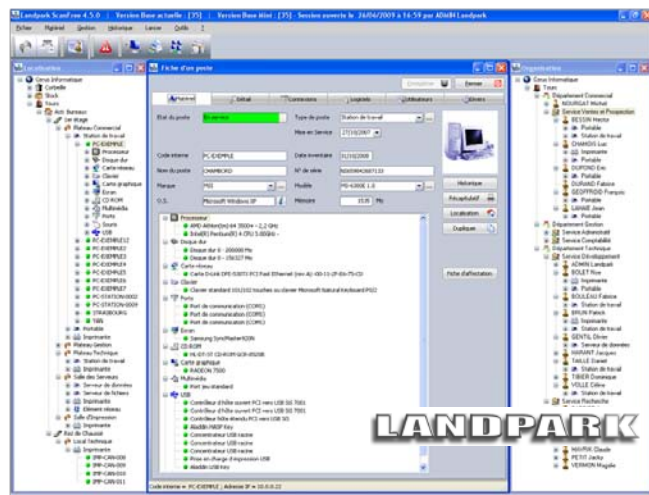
Landpark ScanFree 4.5.0 | Version Base actuelle : [35] | Version Base Mini : [35] - Session ouverte le 26/04/2009 à 16:59 par ADMIN Landpark

Fichier Matériel Gestion Historique Lancer Outils ?

Localisation

Fiche d'un poste

Organigramme

Enregistrer Fermer

Matériel Détail Connexions Logiciels Utilisateurs Divers

Etat du poste En service
Type de poste Station de travail
Mise en Service 27/10/2007
Code interne PC-EXEMPLE
Date inventaire 01/10/2008
Nom du poste CHAMBORD
N° de série N000904007133
Marque HID
Modèle HD-63000 1.0
O.S. Microsoft Windows XP
Mémoire 1535 Mo

Historique
Récapitulatif
Localisation
Dupliquer
Fiche d'affectation

Processeur
AMD Athlon(tm) 64 3500+ ~ 2,2 GHz
Intel(R) Pentium(R) 4 CPU 3.00GHz
Disque dur
Disque dur 0 - 200000 Mo
Disque dur 0 - 156327 Mo
Carte réseau
Carte D-Link DFE-530TX PCI Fast Ethernet
Clavier
Clavier standard 101/102 touches ou clavier Microsoft Natural Keyboard PS/2
Ports
Port de communication (COM1)
Port de communication (COM2)
Port de communication (COM3)
Port de communication (COM4)
Ecran
Samsung SyncMaster 920N
CD-ROM
Carte graphique
RADEON 7500
Multimédia
Port jeu standard
USB
Contrôleur d'hôte ouvert PCI vers USB
Contrôleur d'hôte ouvert PCI vers USB
Contrôleur hôte étendu PCI vers USB
Concentrateur USB racine
Concentrateur USB racine
Concentrateur USB racine
Prise en charge d'impression USB

Code interne = PC-EXEMPLE | Adresse IP =

Parc Informatique
Corbeille
Stock
Tours
Aile Bureaux
1er étage
Plateau Commercial
Station de travail
PC-EXEMPLE
Processeur
Disque dur
Carte réseau
Clavier
Carte graphique
Ecran
CD-ROM
Multimédia
Ports
Souris
USB
PC-EXEMPLE12
PC-EXEMPLE2
PC-EXEMPLE3
PC-EXEMPLE4
PC-EXEMPLE5
PC-EXEMPLE6
PC-EXEMPLE7
PC-STATION0002
PC-STATION0004
STRASBOURG
TAN
Portable
Imprimante
Plateau Gestion
Plateau Technique
Station de travail
Imprimante
Salle des Serveurs
Serveur de données
Serveur de fichiers
Imprimante
Elément réseau
Salle d'Impression
Imprimante
Rez de Chaussé
Local Technique
Imprimante
IMP-CAN-008
IMP-CAN-009
IMP-CAN-010
IMP-CAN-011

Parc Informatique
Tours
Département Commercial
BOURGAT Michel
Service Ventes et Prospection
BESSIN Hector
Portable
Station de travail
CHAMOIS Luc
Portable
DUPOND Eric
Portable
DURAND Fabrice
GEOFFROID François
Portable
LAHARIE Jean
Portable
Département Gestion
Service Administratif
Service Comptabilité
Département Technique
Service Développement
ADMIN Landpark
BOLET Rive
Imprimante
Portable
BOULEAU Fabrice
Station de travail
BRUN Patrick
Imprimante
GENTIL Olivier
Serveur de données
HARANT Jacques
TAILLE Daniel
TIBIER Dominique
VOLLE Céline
Service Recherche
MAYER Claude
PETIT Jacky
VERMON Magalie

LANDPARK